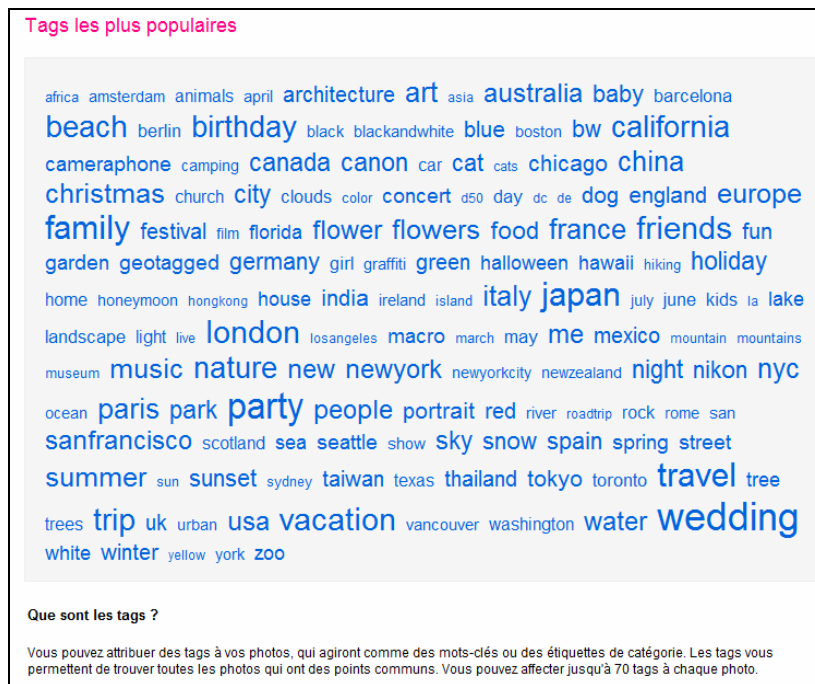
Tags les plus populaires

africa amsterdam animals april architecture art asia australia baby barcelona beach berlin birthday black blackandwhite blue boston bw california cameraphone camping canada canon car cat cats chicago china christmas church city clouds color concert d50 day dc de dog england europe family festival film florida flower flowers food france friends fun garden geotagged germany girl graffiti green halloween hawaii hiking holiday home honeymoon hongkong house india ireland island italy japan july june kids la lake landscape light live london losangeles macro march may me mexico mountain mountains museum music nature new newyork newyorkcity newzealand night nikon nyc ocean paris park party people portrait red river roadtrip rock rome san sanfrancisco scotland sea seattle show sky snow spain spring street summer sun sunset sydney taiwan texas thailand tokyo toronto travel tree trees trip uk urban usa vacation vancouver washington water wedding white winter yellow york zoo

Que sont les tags ?

Vous pouvez attribuer des tags à vos photos, qui agiront comme des mots-clés ou des étiquettes de catégorie. Les tags vous permettent de trouver toutes les photos qui ont des points communs. Vous pouvez affecter jusqu'à 70 tags à chaque photo.